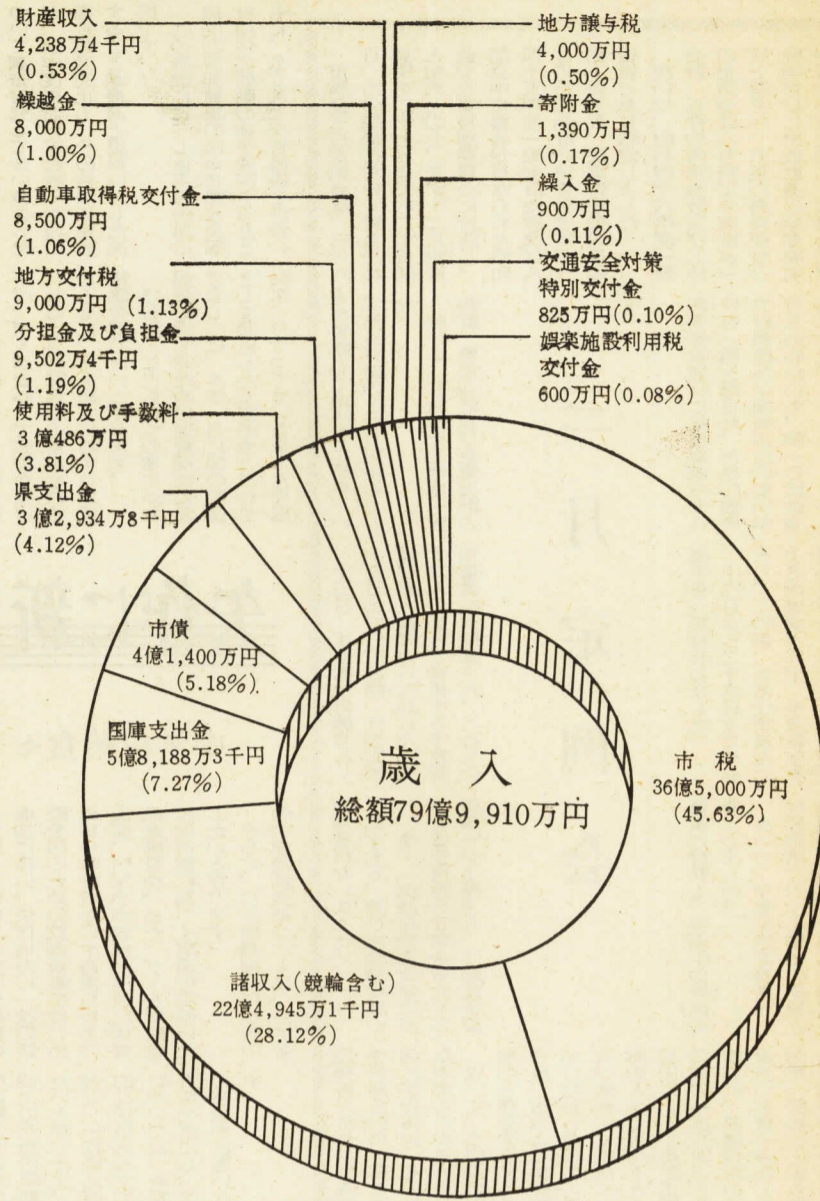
財産収入
4,238万4千円
(0.53%)

繰越金
8,000万円
(1.00%)

自動車取得税交付金
8,500万円
(1.06%)

地方交付税
9,000万円 (1.13%)

分担金及び負担金
9,502万4千円
(1.19%)

使用料及び手数料
3億486万円
(3.81%)

県支出金
3億2,934万8千円
(4.12%)

地方譲与税
4,000万円
(0.50%)

寄附金
1,390万円
(0.17%)

繰入金
900万円
(0.11%)

交通安全対策
特別交付金
825万円(0.10%)

娯楽施設利用税
交付金
600万円(0.08%)

市債
4億1,400万円
(5.18%)

国庫支出金
5億8,188万3千円
(7.27%)

歳 入
総額79億9,910万円

市 税
36億5,000万円
(45.63%)

諸収入(競輪含む)
22億4,945万1千円
(28.12%)